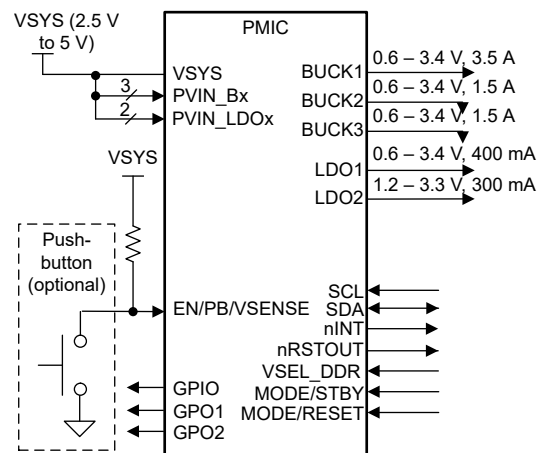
VSYS (2.5 V to 5 V)

PMIC

VSYS
3
PVIN_Bx
2
PVIN_LDOx

BUCK1
0.6 – 3.4 V, 3.5 A
BUCK2
0.6 – 3.4 V, 1.5 A
BUCK3
0.6 – 3.4 V, 1.5 A
LDO1
0.6 – 3.4 V, 400 mA
LDO2
1.2 – 3.3 V, 300 mA

VSYS

Push-button (optional)

EN/PB/VSENSE

SCL
SDA
nINT
nRSTOUT
VSEL_DDR
MODE/STBY
MODE/RESET

GPIO
GPO1
GPO2